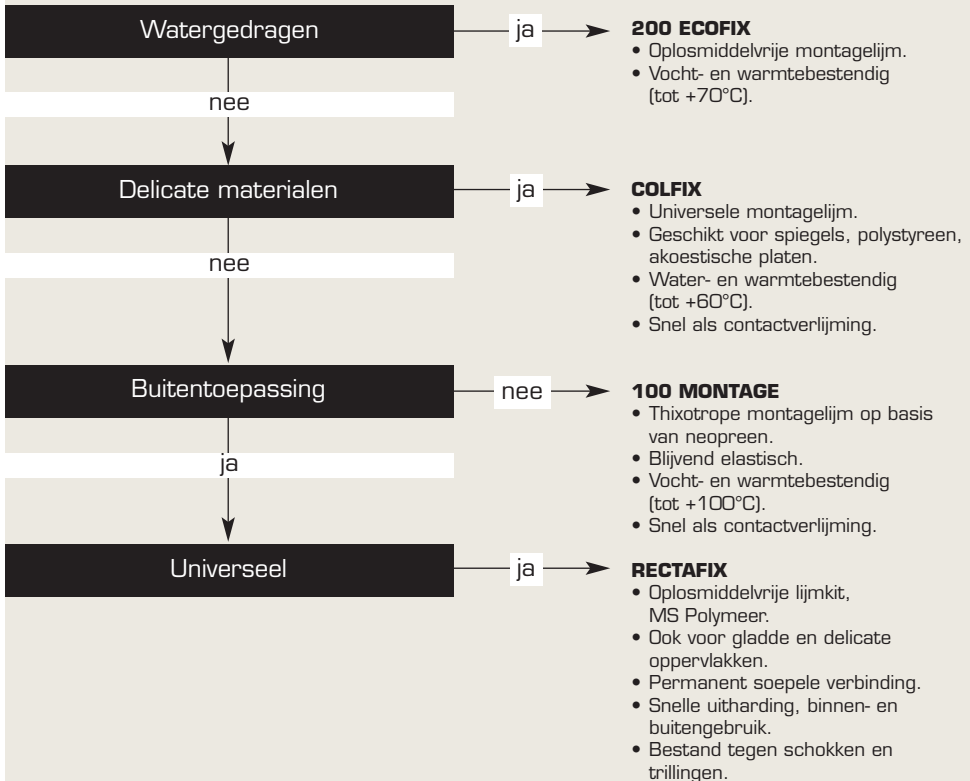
Watergedragen

ja

**200 ECOFIX**
• Oplosmiddelvrije montagelijm.
• Vocht- en warmtebestendig (tot +70°C).

nee

Delicate materialen

ja

**COLFIX**
• Universele montagelijm.
• Geschikt voor spiegels, polystyreen, akoestische platen.
• Water- en warmtebestendig (tot +60°C).
• Snel als contactverlijming.

nee

Buitentoepassing

nee

**100 MONTAGE**
• Thixotrope montagelijm op basis van neopreen.
• Blijvend elastisch.
• Vocht- en warmtebestendig (tot +100°C).
• Snel als contactverlijming.

ja

Universeel

ja

**RECTAFIX**
• Oplosmiddelvrije lijmkit, MS Polymeer.
• Ook voor gladde en delicate oppervlakken.
• Permanent soepele verbinding.
• Snelle uitharding, binnen- en buitengebruik.
• Bestand tegen schokken en trillingen.